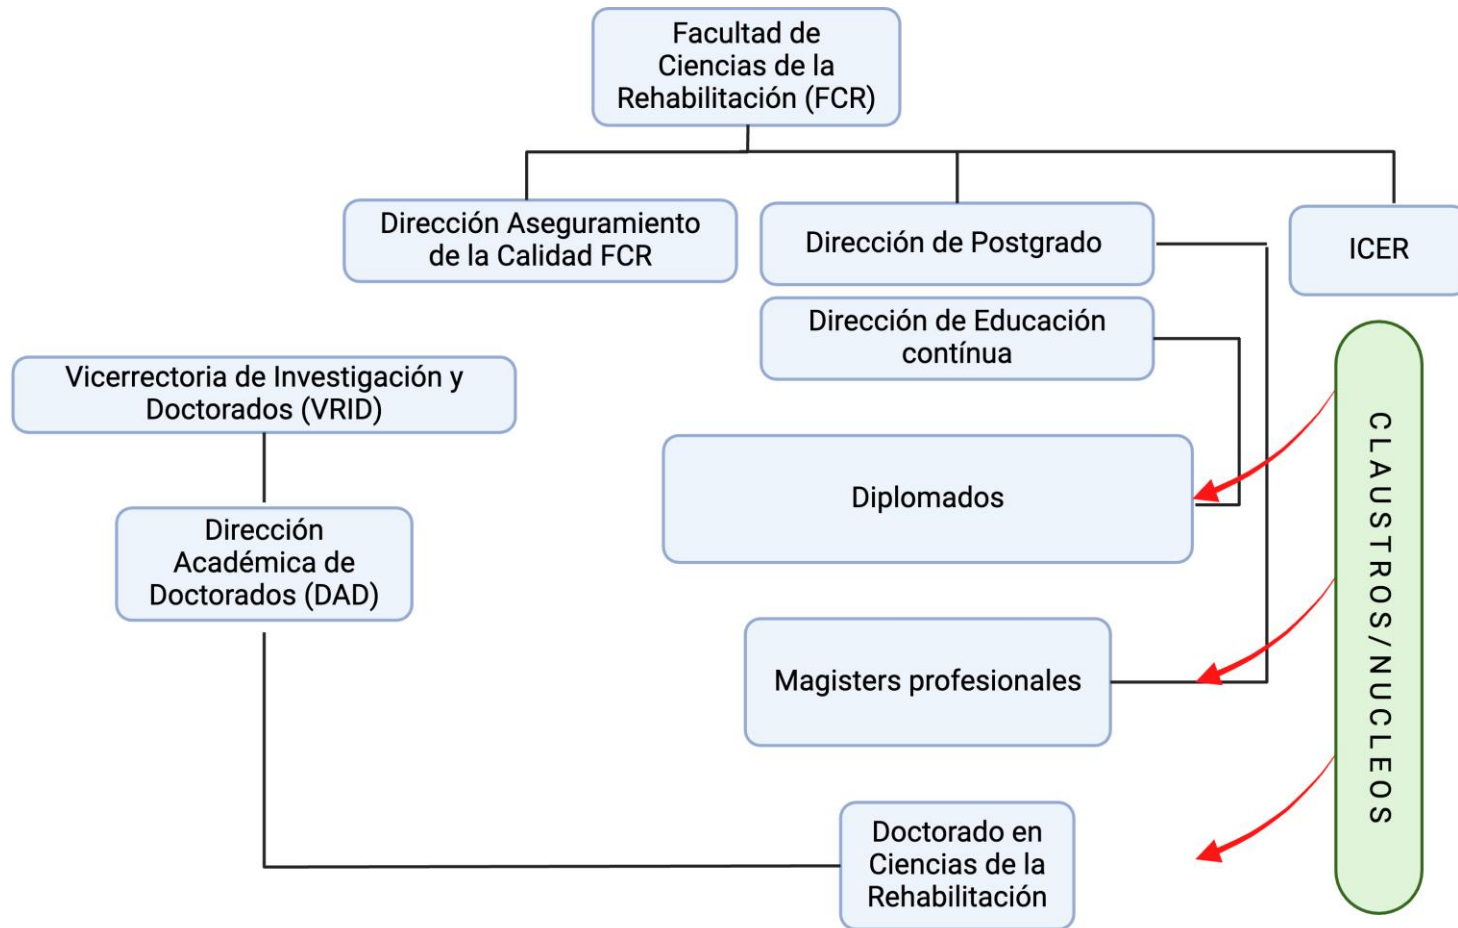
Facultad de Ciencias de la Rehabilitación (FCR)

Dirección Aseguramiento de la Calidad FCR

Dirección de Postgrado

ICER

Dirección de Educación contínua

Vicerrectoria de Investigación y Doctorados (VRID)

CLAUSTROS/NUCLEOS

Diplomados

Dirección Académica de Doctorados (DAD)

Magisters profesionales

Doctorado en Ciencias de la Rehabilitación